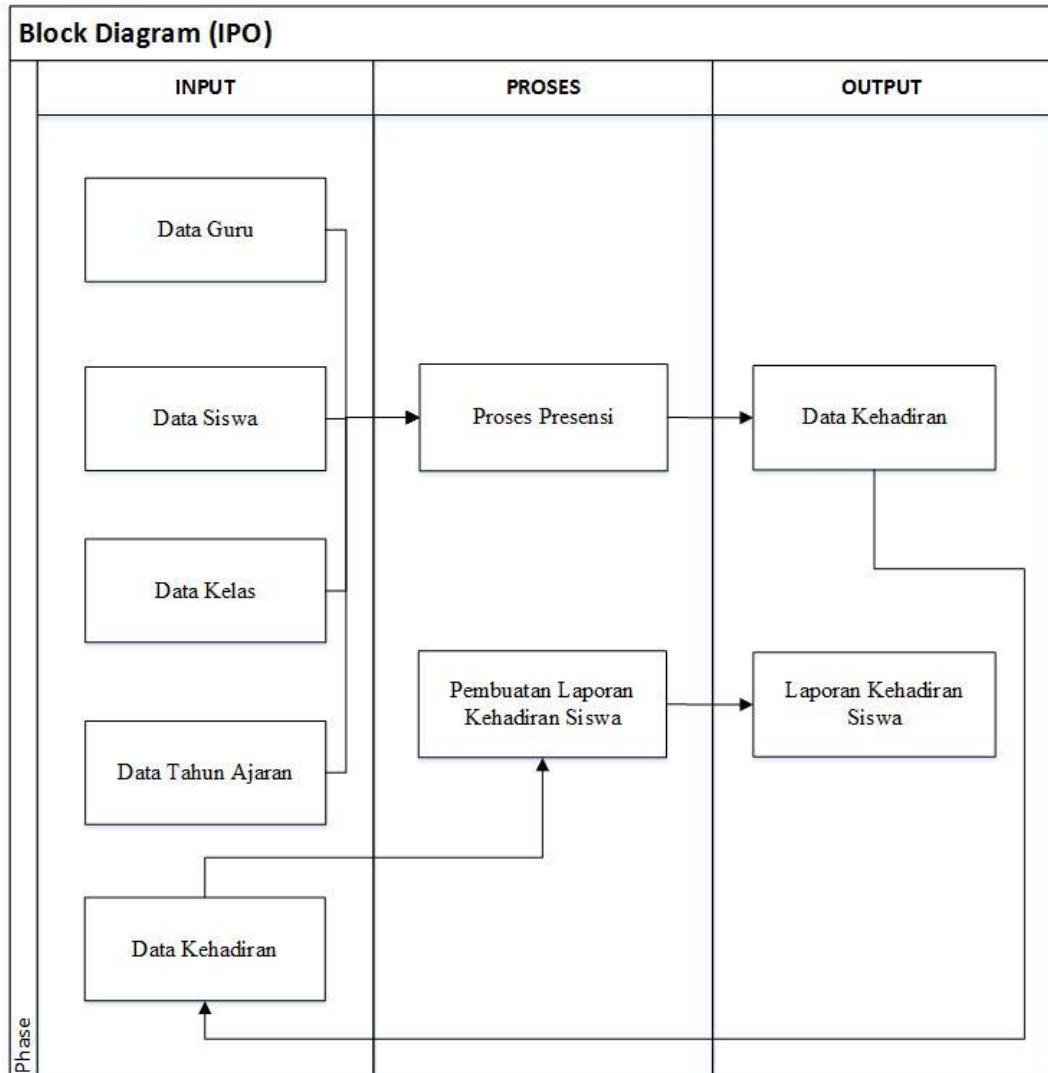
Block Diagram (IPO)

INPUT

PROSES

OUTPUT

Data Guru

Data Siswa

Data Kelas

Data Tahun Ajaran

Data Kehadiran

Proses Presensi

Pembuatan Laporan Kehadiran Siswa

Data Kehadiran

Laporan Kehadiran Siswa

Phase